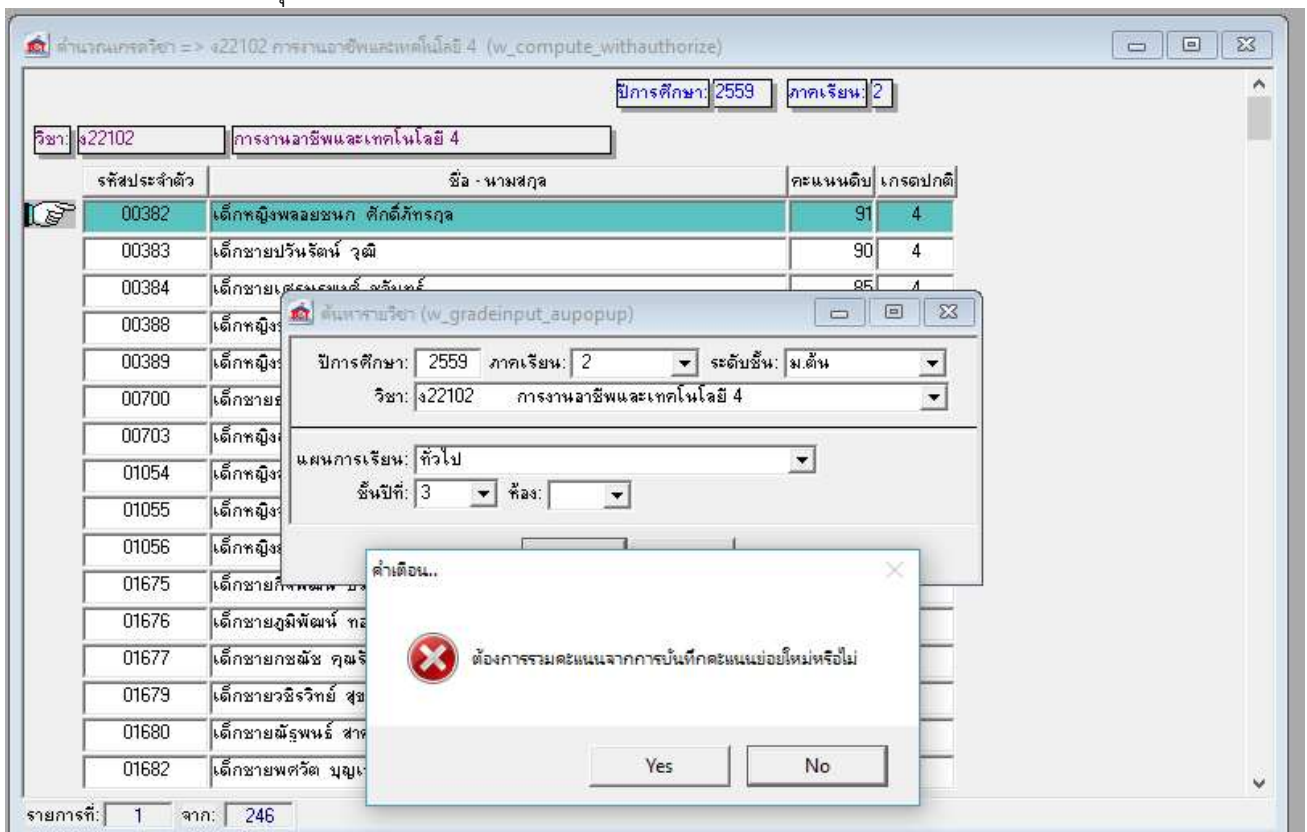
คำนวณเกรดวิชา => ง22102 การงานอาชีพและเทคโนโลยี 4 (w_compute_withauthorize)

ปีการศึกษา: 2559 ภาคเรียน: 2

วิชา: ง22102 การงานอาชีพและเทคโนโลยี 4

| รหัสประจำตัว | ชื่อ - นามสกุล | คะแนนดิบ | เกรดปกติ |
|---|---|---|---|
| 00382 | เด็กหญิงพลอยชนก ศักดิ์ภัทรกุล | 91 | 4 |
| 00383 | เด็กชายปรินรัตน์ วุฒิ | 90 | 4 |
| 00384 | เด็กชาย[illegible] | 85 | 4 |
| 00388 | เด็กหญิง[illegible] | | |
| 00389 | เด็กหญิง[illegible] | | |
| 00700 | เด็กชาย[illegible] | | |
| 00703 | เด็กหญิง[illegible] | | |
| 01054 | เด็กหญิง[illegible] | | |
| 01055 | เด็กหญิง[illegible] | | |
| 01056 | เด็กหญิง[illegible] | | |
| 01675 | เด็กชาย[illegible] | | |
| 01676 | เด็กชายภูมิพัฒน์ ทอ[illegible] | | |
| 01677 | เด็กชายกชณัช คุณ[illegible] | | |
| 01679 | เด็กชายวชิรวิทย์ สุข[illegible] | | |
| 01680 | เด็กชายณัฐพนธ์ สาย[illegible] | | |
| 01682 | เด็กชายพศวัต บุญ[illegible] | | |

รายการที่: 1 จาก: 246

ค้นหารายวิชา (w_gradeinput_aupopup)

ปีการศึกษา: 2559 ภาคเรียน: 2 ระดับชั้น: ม.ต้น
วิชา: ง22102 การงานอาชีพและเทคโนโลยี 4
แผนการเรียน: ทั่วไป
ชั้นปีที่: 3 ห้อง:

คำเตือน..

ต้องการรวมคะแนนจากการบันทึกคะแนนย่อยใหม่หรือไม่

Yes No